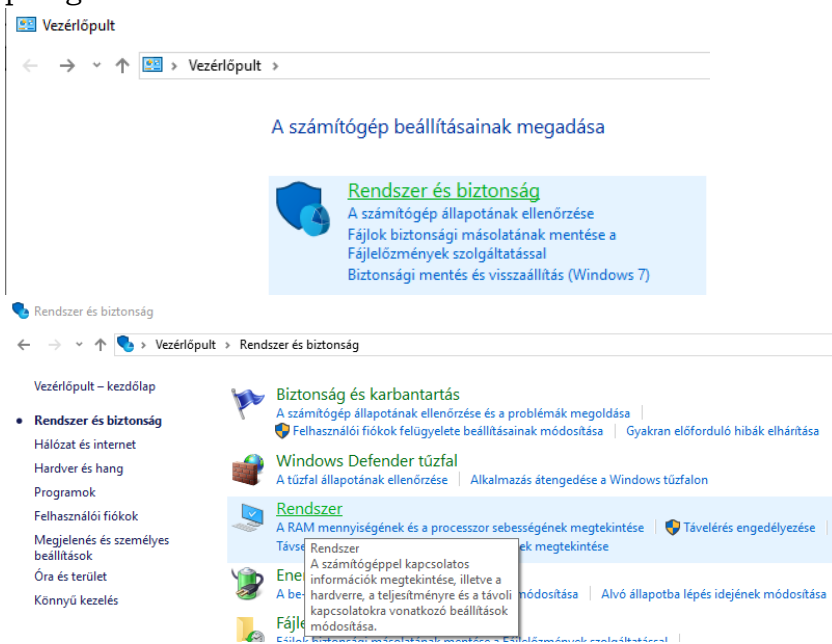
Vezérlőpult

Vezérlőpult ›

A számítógép beállításainak megadása

Rendszer és biztonság
A számítógép állapotának ellenőrzése
Fájlok biztonsági másolatának mentése a Fájlelőzmények szolgáltatással
Biztonsági mentés és visszaállítás (Windows 7)

Rendszer és biztonság

Vezérlőpult › Rendszer és biztonság

Vezérlőpult – kezdőlap
Rendszer és biztonság
Hálózat és internet
Hardver és hang
Programok
Felhasználói fiókok
Megjelenés és személyes beállítások
Óra és terület
Könnyű kezelés

Biztonság és karbantartás
A számítógép állapotának ellenőrzése és a problémák megoldása | Felhasználói fiókok felügyelete beállításainak módosítása | Gyakran előforduló hibák elhárítása

Windows Defender tűzfal
A tűzfal állapotának ellenőrzése | Alkalmazás átengedése a Windows tűzfalon

Rendszer
A RAM mennyiségének és a processzor sebességének megtekintése | Távelérés engedélyezése
Távse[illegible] ek megtekintése

Rendszer
A számítógéppel kapcsolatos információk megtekintése, illetve a hardverre, a teljesítményre és a távoli kapcsolatokra vonatkozó beállítások módosítása.

Ene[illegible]
A be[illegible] módosítása | Alvó állapotba lépés idejének módosítása

Fájl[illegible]
Fájlok biztonsági másolatának mentése a Fájlelőzmények szolgáltatással